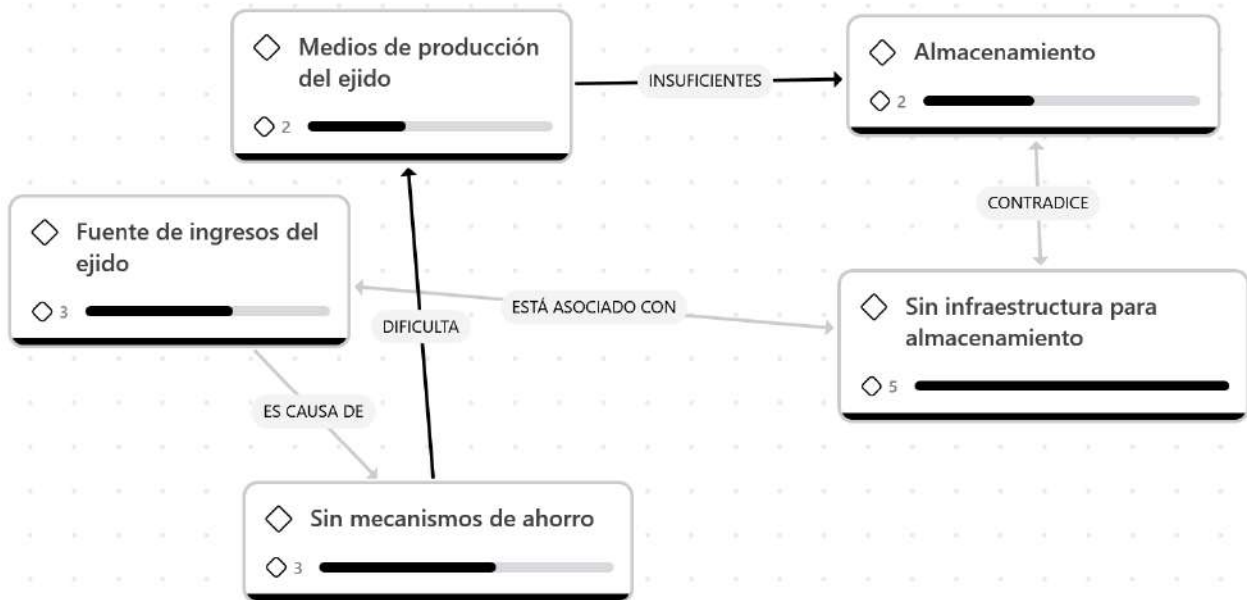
Medios de producción del ejido

2

INSUFICIENTES

Almacenamiento

2

CONTRADICE

Fuente de ingresos del ejido

3

ESTÁ ASOCIADO CON

DIFICULTA

Sin infraestructura para almacenamiento

5

ES CAUSA DE

Sin mecanismos de ahorro

3